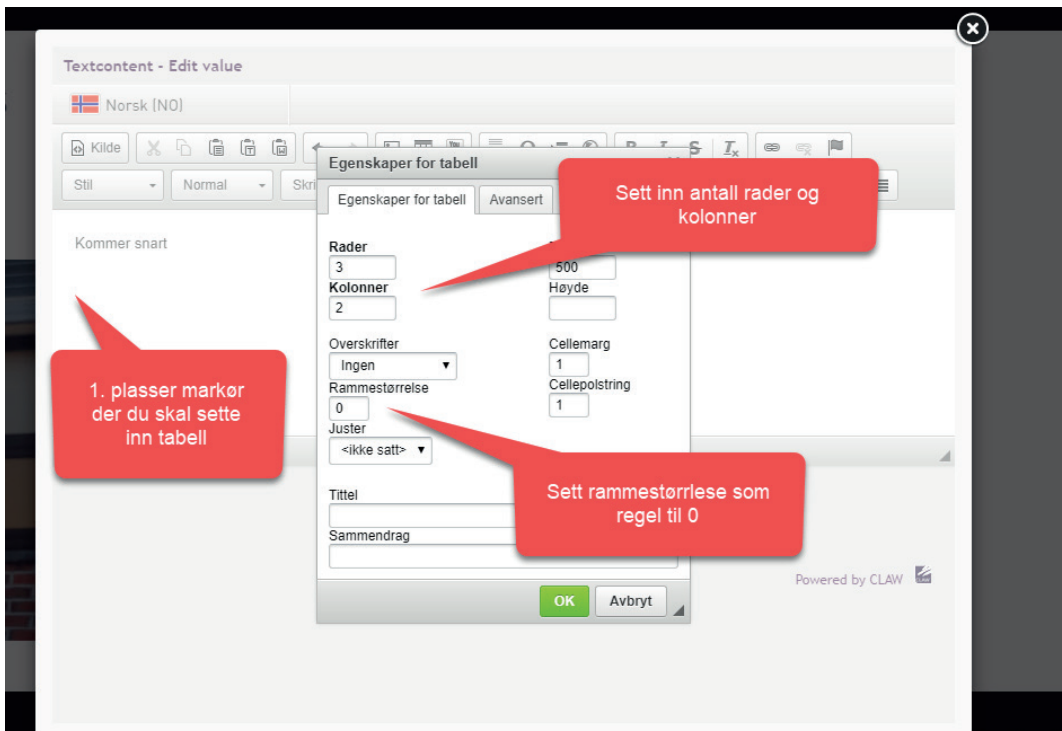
Textcontent - Edit value

Norsk (NO)

Kilde

Stil

Normal

Skri

Kommer snart

Egenskaper for tabell

Egenskaper for tabell

Avansert

Rader

3

Kolonner

2

500

Høyde

Overskrifter

Ingen

Rammestørrelse

0

Juster

<ikke satt>

Cellemarg

1

Cellepolstring

1

Tittel

Sammendrag

OK

Avbryt

Sett inn antall rader og kolonner

1. plasser markør der du skal sette inn tabell

Sett rammestørrlese som regel til 0

Powered by CLAW